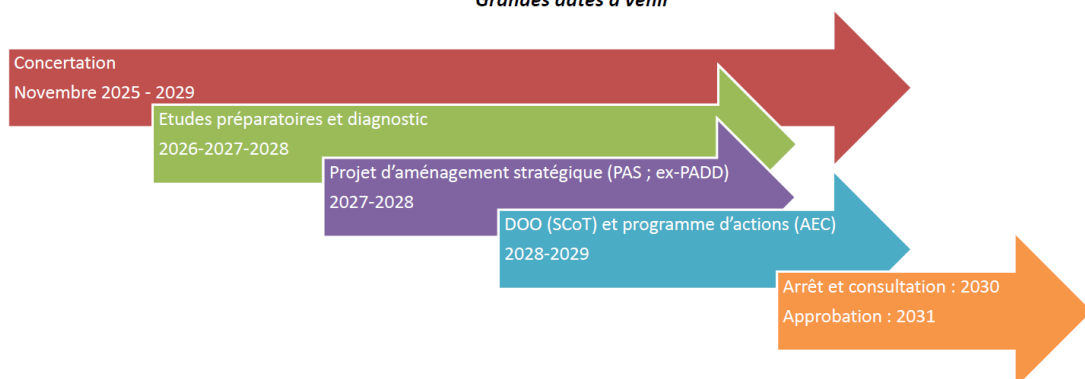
Grandes dates à venir

Concertation
Novembre 2025 - 2029

Etudes préparatoires et diagnostic
2026-2027-2028

Projet d'aménagement stratégique (PAS ; ex-PADD)
2027-2028

DOO (SCoT) et programme d'actions (AEC)
2028-2029

Arrêt et consultation : 2030
Approbation : 2031